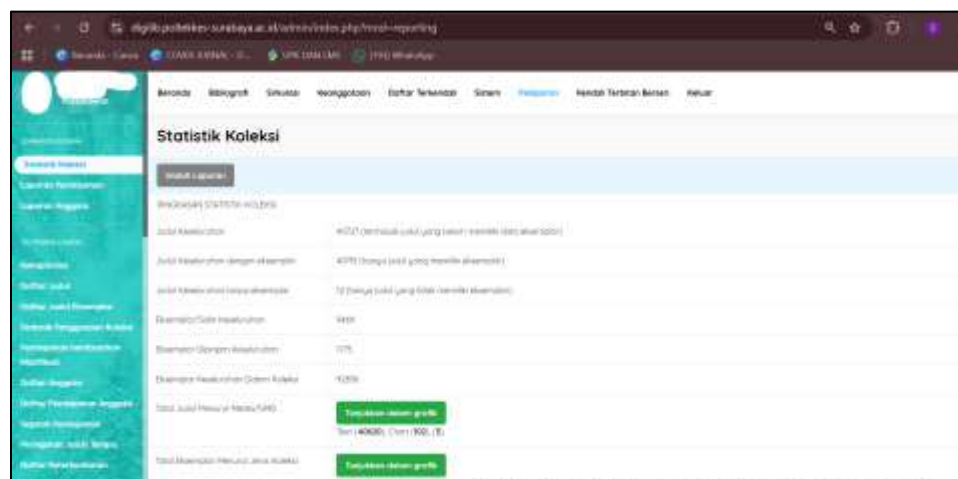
digilib.poltekkes-surabaya.ac.id/admin/index.php?mod=reporting

Beranda Bibliografi Sirkulasi Keanggotaan Daftar Terkendali Sistem Pelaporan Pendaftaran Terbitan Berseri Keluar

Laporan Koleksi
Laporan Peminjaman
Laporan Anggota

Daftar Judul
Daftar Judul Peminjaman
Statistik Penggunaan Koleksi
Daftar Anggota
Daftar Peminjaman Anggota
Pengguna Aktif
Daftar Keterlambatan

Statistik Koleksi

Unduh Laporan

RINGKASAN STATISTIK KOLEKSI

| | |
|---|---|
| Judul Keseluruhan | 40727 (termasuk judul yang belum memiliki data eksemplar) |
| Judul Keseluruhan dengan eksemplar | 40715 (hanya judul yang memiliki eksemplar) |
| Judul Keseluruhan tanpa eksemplar | 12 (hanya judul yang tidak memiliki eksemplar) |
| Eksemplar Total Keseluruhan | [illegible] |
| Eksemplar Dipinjam Keseluruhan | 775 |
| Eksemplar Keseluruhan Dalam Koleksi | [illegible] |
| Total Judul Menurut Media/GMD | Tunjukkan dalam grafik<br>Text (40630), Chart (102), (1) |
| Total Eksemplar Menurut Jenis Koleksi | Tunjukkan dalam grafik |